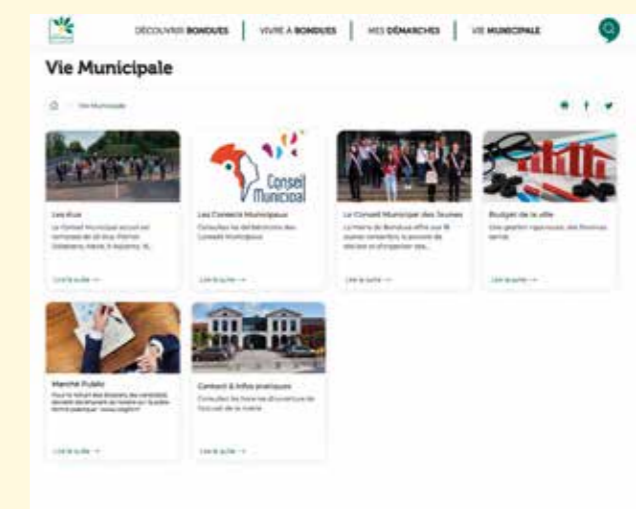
DÉCOUVRIR BONDUES | VIVRE À BONDUES | MES DÉMARCHES | VIE MUNICIPALE

Vie Municipale

Vie Municipale

Les Élus
Le Conseil Municipal est composé de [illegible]

Lire la suite →

Conseil Municipal

Les Conseils Municipaux
Consultez les délibérations des Conseils Municipaux

Lire la suite →

Le Conseil Municipal des Jeunes
La Mairie de Bondues offre aux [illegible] jeunes conseillers la possibilité de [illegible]

Lire la suite →

Budget de la ville
Une gestion rigoureuse des finances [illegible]

Lire la suite →

Marché Public
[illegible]

Lire la suite →

Contact & Infos pratiques
Consultez les horaires d'ouverture de l'accueil de la mairie

Lire la suite →